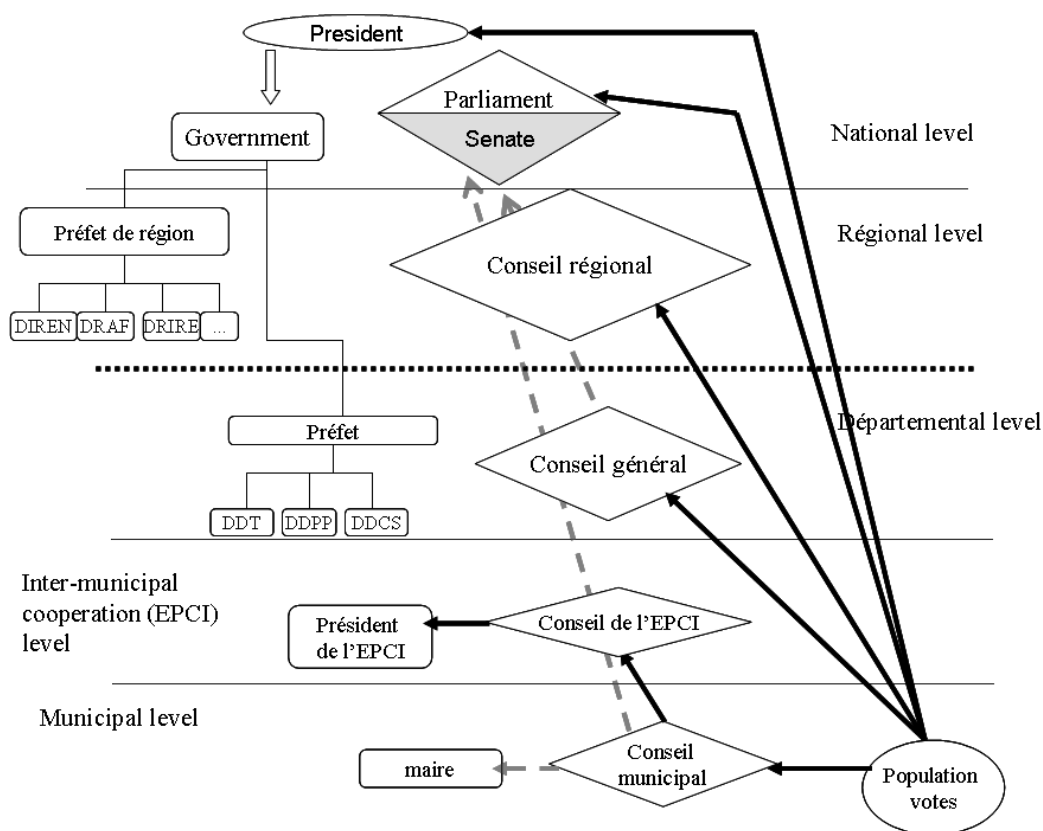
President

Parliament

Senate

Government

National level

Préfet de région

Conseil régional

Régional level

DIREN DRAF DRIRE ...

Préfet

Conseil général

Départemental level

DDT DDPP DDCS

Inter-municipal cooperation (EPCI) level

Président de l'EPCI

Conseil de l'EPCI

Municipal level

maire

Conseil municipal

Population votes